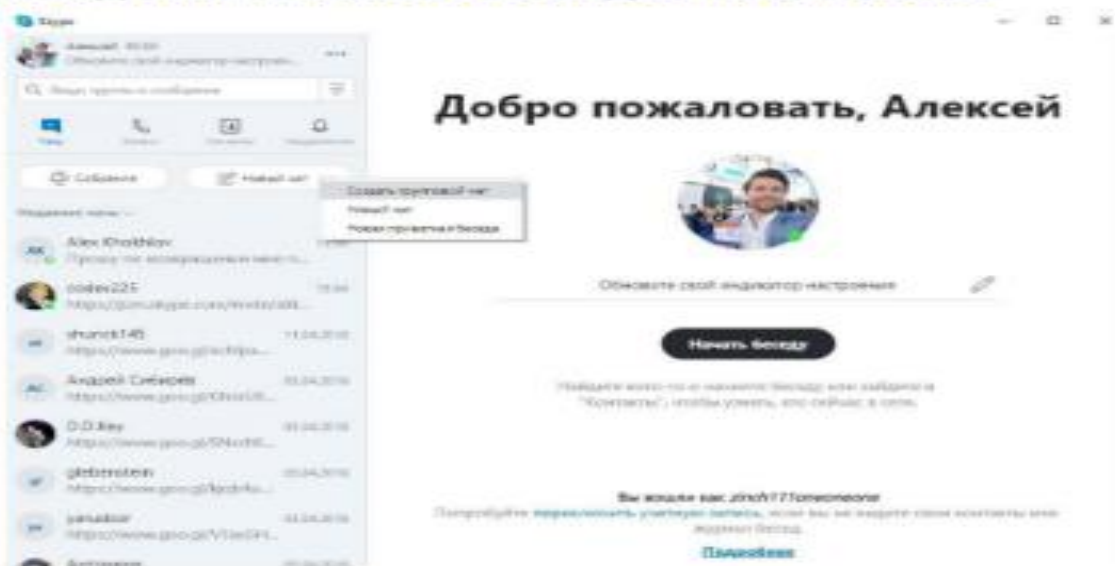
Skype

Алексей

Обновите свой индикатор настроения

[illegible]

Чаты

Звонки

Контакты

Уведомления

Собрание

Новый чат

Создать групповой чат

Новый чат

Новая приватная беседа

Недавние чаты

Alex Kholhlov

coder225

shurick145

Андрей Сибиряв

D.D.Key

glebenstein

yanudsor

Добро пожаловать, Алексей

Обновите свой индикатор настроения

Начать беседу

Найдите кого-то и начните беседу или зайдите в "Контакты", чтобы узнать, кто сейчас в сети.

Вы вошли как zinch171oneoneone

Попробуйте переключить учетную запись, если вы не видите свои контакты или журнал бесед.

Подробнее